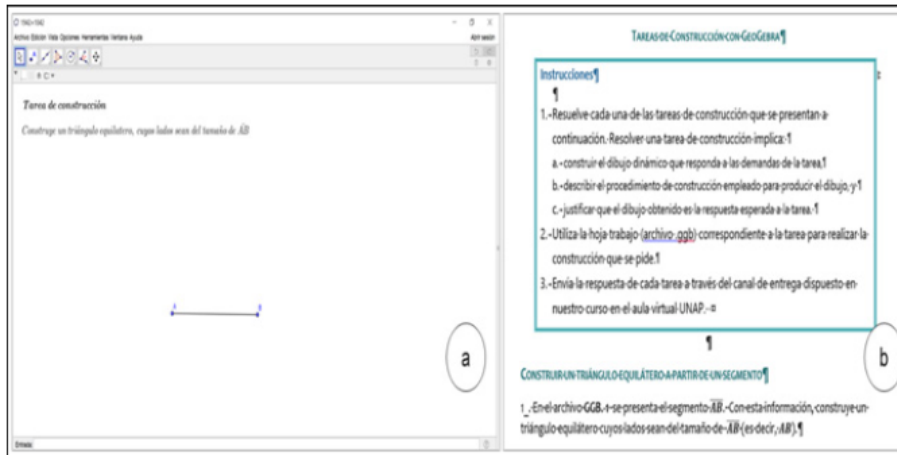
Archivo Edición Vista Opciones Herramientas Ventana Ayuda

Abrir sesión

Tarea de construcción

Construye un triángulo equilátero, cuyos lados sean del tamaño de $\overline{AB}$

A

B

Entrada:

a

TAREAS DE CONSTRUCCIÓN CON GEOGEBRA¶

Instrucciones¶

¶

1.-Resuelve cada una de las tareas de construcción que se presentan a continuación. Resolver una tarea de construcción implica: ¶

a.-construir el dibujo dinámico que responda a las demandas de la tarea.¶

b.-describir el procedimiento de construcción empleado para producir el dibujo, y ¶

c.-justificar que el dibujo obtenido es la respuesta esperada a la tarea. ¶

2.-Utiliza la hoja trabajo (archivo .ggb) correspondiente a la tarea para realizar la construcción que se pide.¶

3.-Envía la respuesta de cada tarea a través del canal de entrega dispuesto en nuestro curso en el aula virtual UNAP.¤

¶

b

CONSTRUIR UN TRIÁNGULO EQUILÁTERO A PARTIR DE UN SEGMENTO¶

1.-En el archivo GGB. se presenta el segmento $\overline{AB}$. Con esta información, construye un triángulo equilátero cuyos lados sean del tamaño de $\overline{AB}$ (es decir, $AB$).¶